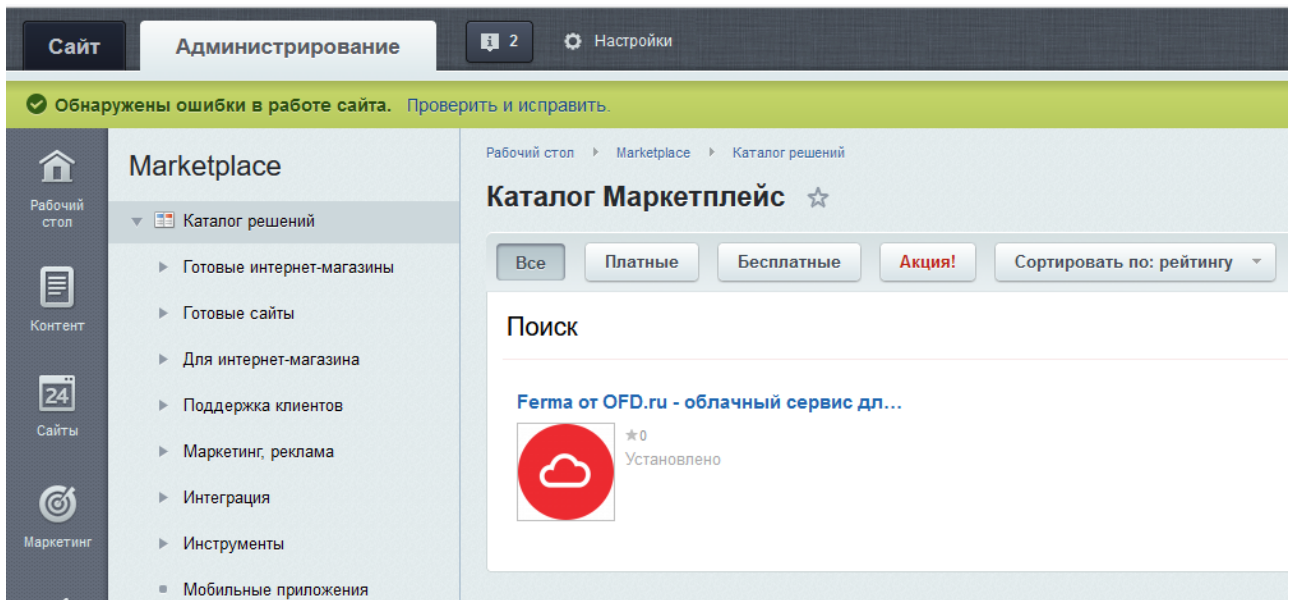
Сайт Администрирование 2 Настройки

Обнаружены ошибки в работе сайта. Проверить и исправить.

Рабочий стол
Контент
24
Сайты
Маркетинг

Marketplace
Каталог решений
Готовые интернет-магазины
Готовые сайты
Для интернет-магазина
Поддержка клиентов
Маркетинг, реклама
Интеграция
Инструменты
Мобильные приложения

Рабочий стол › Marketplace › Каталог решений

Каталог Маркетплейс ☆

Все | Платные | Бесплатные | Акция! | Сортировать по: рейтингу

Поиск

Ferma от OFD.ru - облачный сервис дл...
★0
Установлено